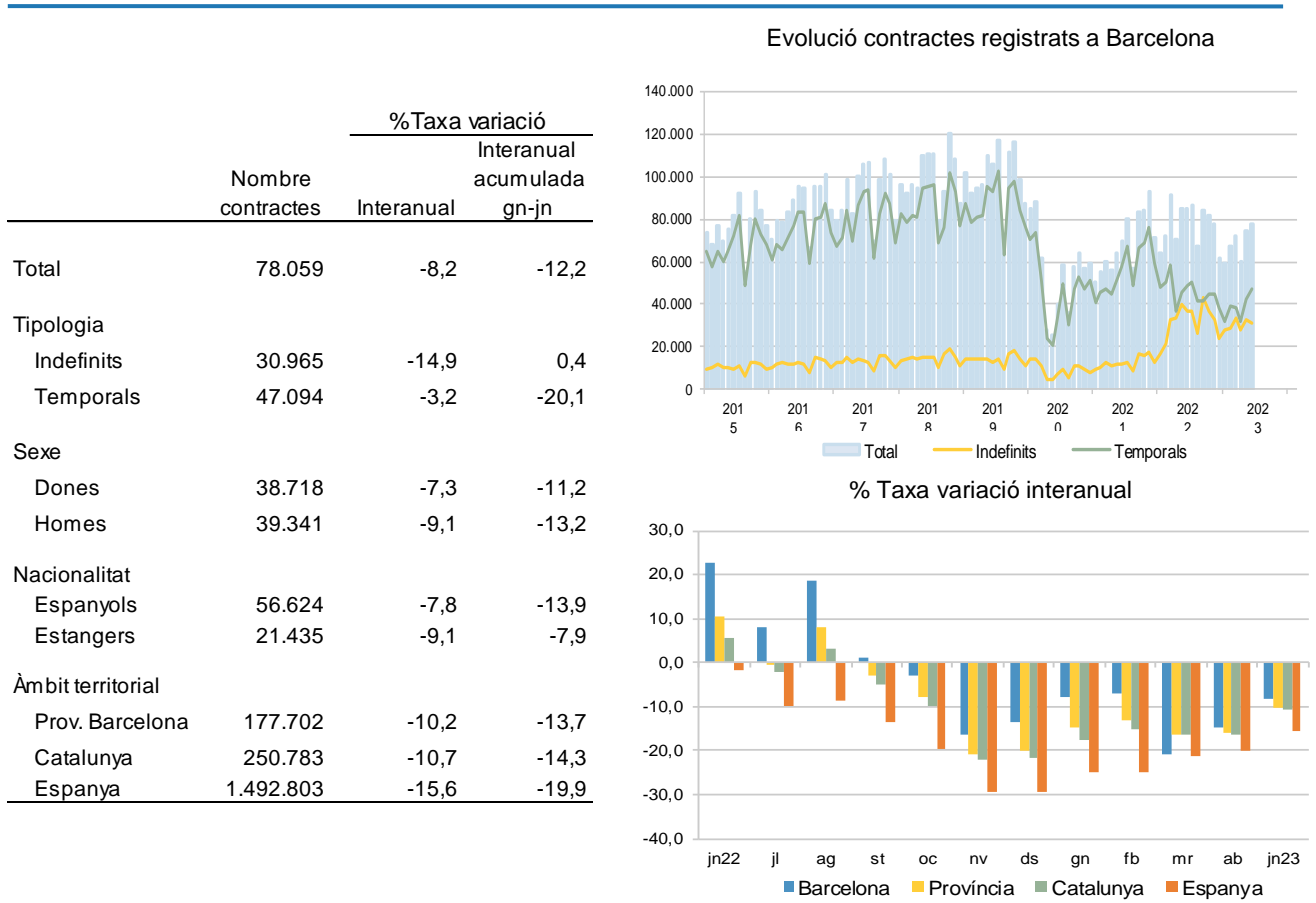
| | Nombre contractes | %Taxa variació Interanual | Interanual acumulada gn-jn |
|---|---|---|---|
| Total | 78.059 | -8,2 | -12,2 |
| Tipologia | | | |
| Indefinits | 30.965 | -14,9 | 0,4 |
| Temporals | 47.094 | -3,2 | -20,1 |
| Sexe | | | |
| Dones | 38.718 | -7,3 | -11,2 |
| Homes | 39.341 | -9,1 | -13,2 |
| Nacionalitat | | | |
| Espanyols | 56.624 | -7,8 | -13,9 |
| Estangers | 21.435 | -9,1 | -7,9 |
| Àmbit territorial | | | |
| Prov. Barcelona | 177.702 | -10,2 | -13,7 |
| Catalunya | 250.783 | -10,7 | -14,3 |
| Espanya | 1.492.803 | -15,6 | -19,9 |

Evolució contractes registrats a Barcelona

140.000
120.000
100.000
80.000
60.000
40.000
20.000
0

2015 2016 2017 2018 2019 2020 2021 2022 2023

Total Indefinits Temporals

% Taxa variació interanual

30,0
20,0
10,0
0,0
-10,0
-20,0
-30,0
-40,0

jn22 jl ag st oc nv ds gn fb mr ab jn23

Barcelona Província Catalunya Espanya